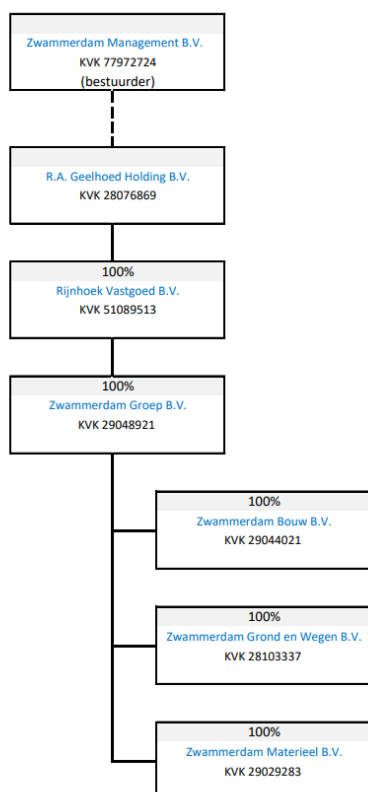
Zwammerdam Management B.V.
KVK 77972724
(bestuurder)

R.A. Geelhoed Holding B.V.
KVK 28076869

100%
Rijnhoek Vastgoed B.V.
KVK 51089513

100%
Zwammerdam Groep B.V.
KVK 29048921

100%
Zwammerdam Bouw B.V.
KVK 29044021

100%
Zwammerdam Grond en Wegen B.V.
KVK 28103337

100%
Zwammerdam Materieel B.V.
KVK 29029283